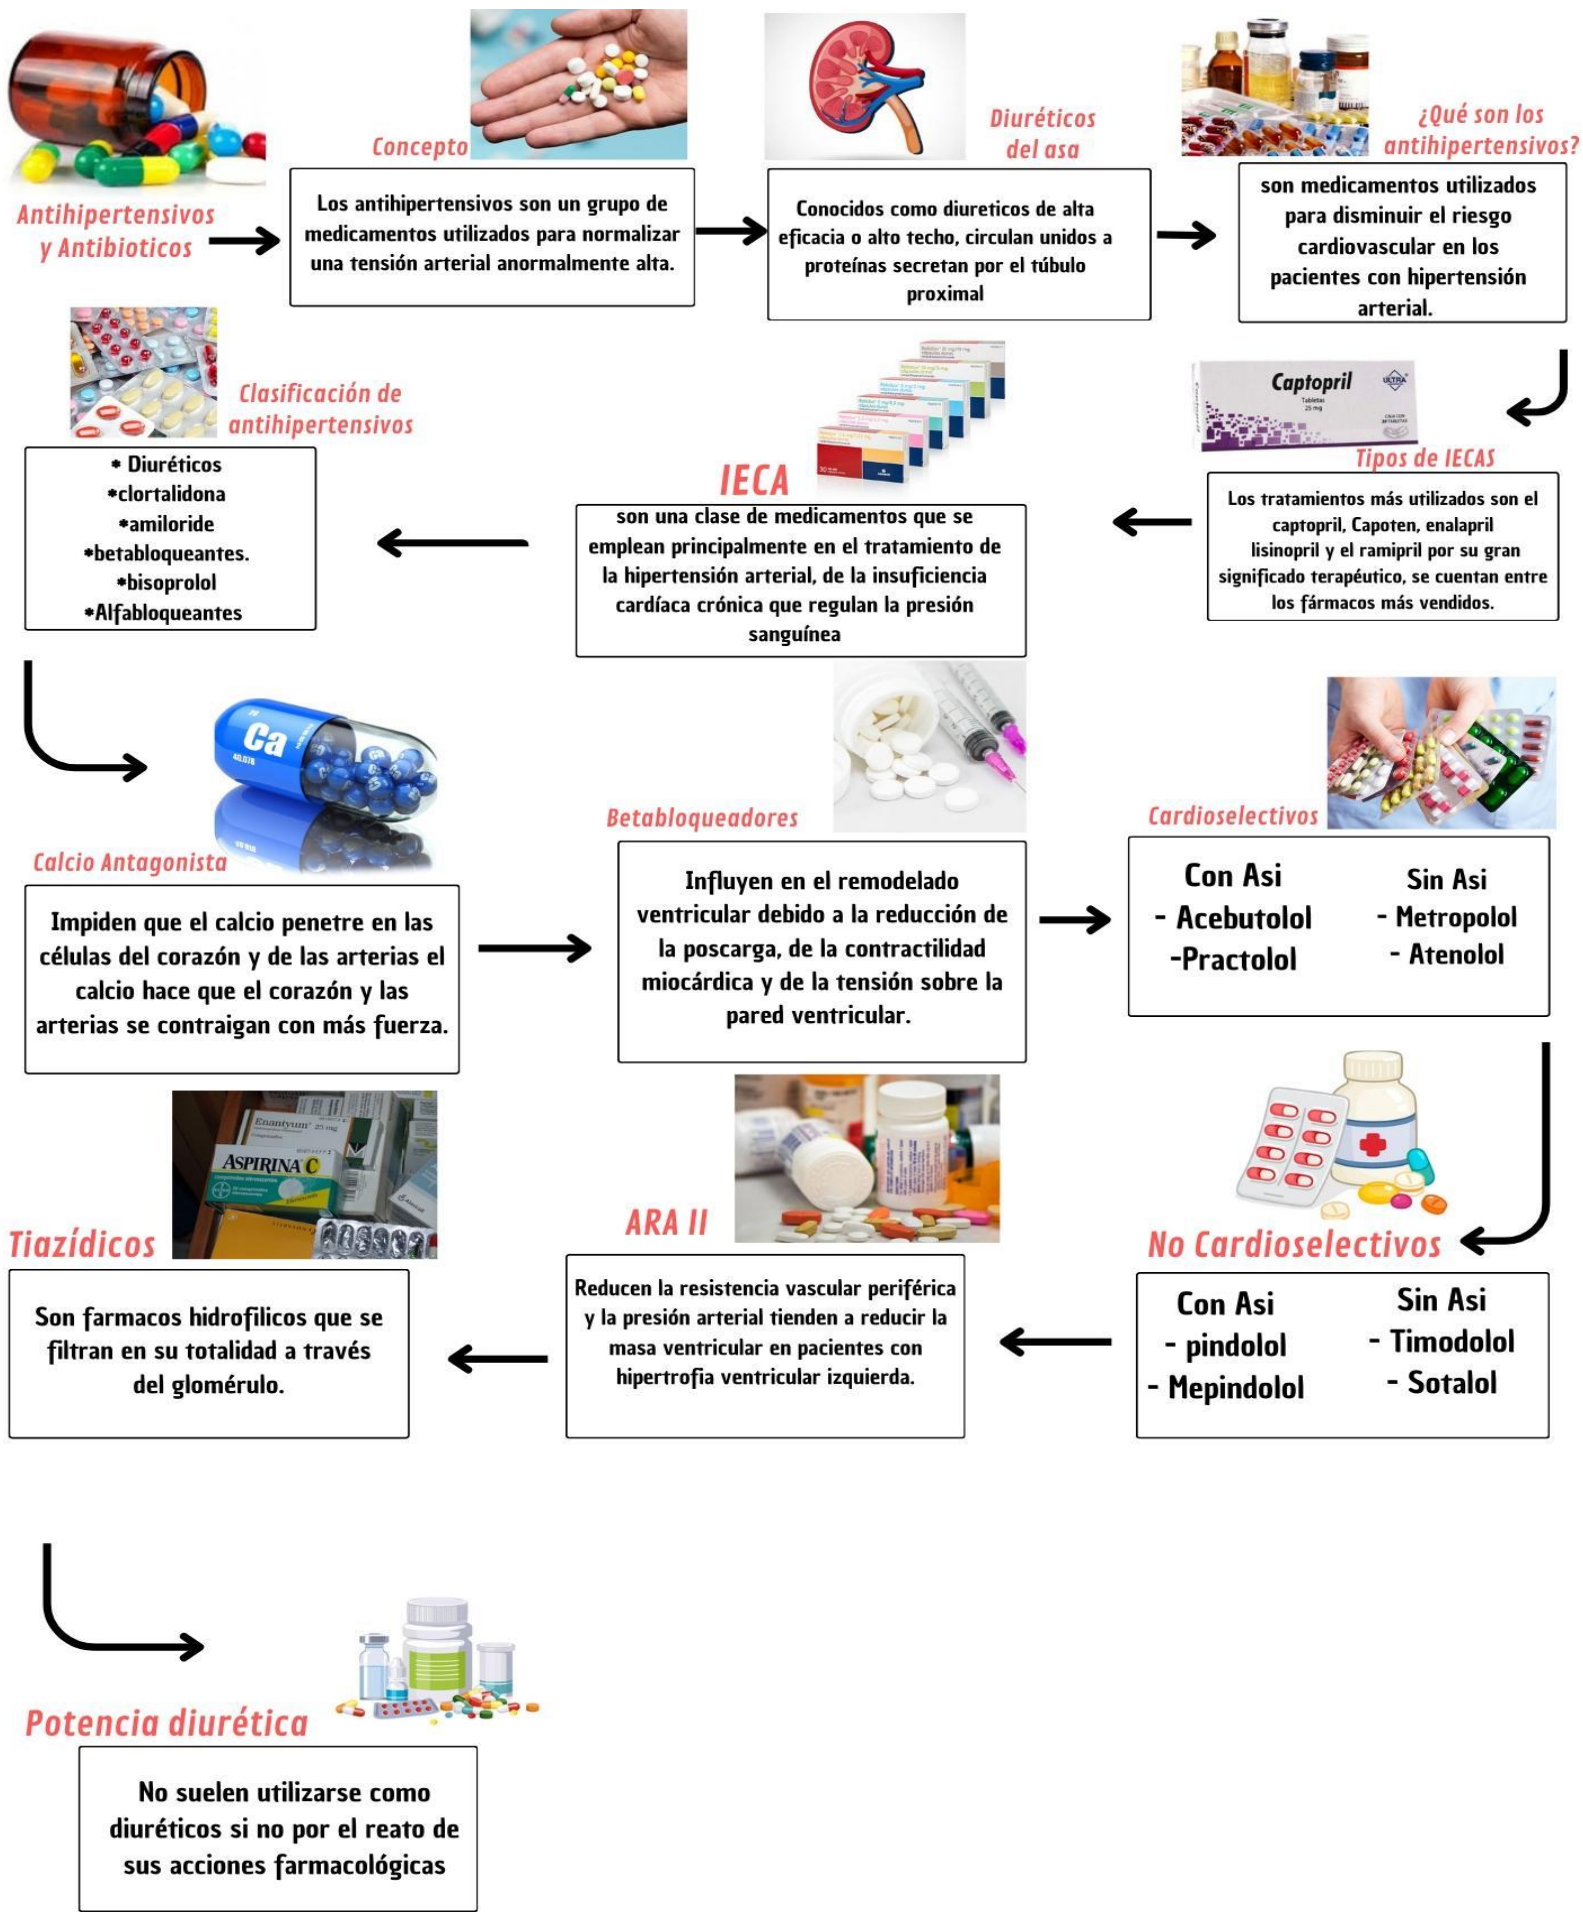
Antihipertensivos y Antibioticos

Concepto

Los antihipertensivos son un grupo de medicamentos utilizados para normalizar una tensión arterial anormalmente alta.

Diuréticos del asa

Conocidos como diureticos de alta eficacia o alto techo, circulan unidos a proteínas secretan por el túbulo proximal

¿Qué son los antihipertensivos?

son medicamentos utilizados para disminuir el riesgo cardiovascular en los pacientes con hipertensión arterial.

Captopril

Tipos de IECAS

Los tratamientos más utilizados son el captopril, Capoten, enalapril lisinopril y el ramipril por su gran significado terapéutico, se cuentan entre los fármacos más vendidos.

IECA

son una clase de medicamentos que se emplean principalmente en el tratamiento de la hipertensión arterial, de la insuficiencia cardíaca crónica que regulan la presión sanguínea

Clasificación de antihipertensivos

• Diuréticos
•clortalidona
•amiloride
•betabloqueantes.
•bisoprolol
•Alfabloqueantes

Ca

Calcio Antagonista

Impiden que el calcio penetre en las células del corazón y de las arterias el calcio hace que el corazón y las arterias se contraigan con más fuerza.

Betabloqueadores

Influyen en el remodelado ventricular debido a la reducción de la poscarga, de la contractilidad miocárdica y de la tensión sobre la pared ventricular.

Cardioselectivos

Con Asi
- Acebutolol
-Practolol

Sin Asi
- Metropolol
- Atenolol

No Cardioselectivos

Con Asi
- pindolol
- Mepindolol

Sin Asi
- Timodolol
- Sotalol

ARA II

Reducen la resistencia vascular periférica y la presión arterial tienden a reducir la masa ventricular en pacientes con hipertrofia ventricular izquierda.

Enantyum
ASPIRINA C

Tiazídicos

Son farmacos hidrofilicos que se filtran en su totalidad a través del glomérulo.

Potencia diurética

No suelen utilizarse como diuréticos si no por el reato de sus acciones farmacológicas